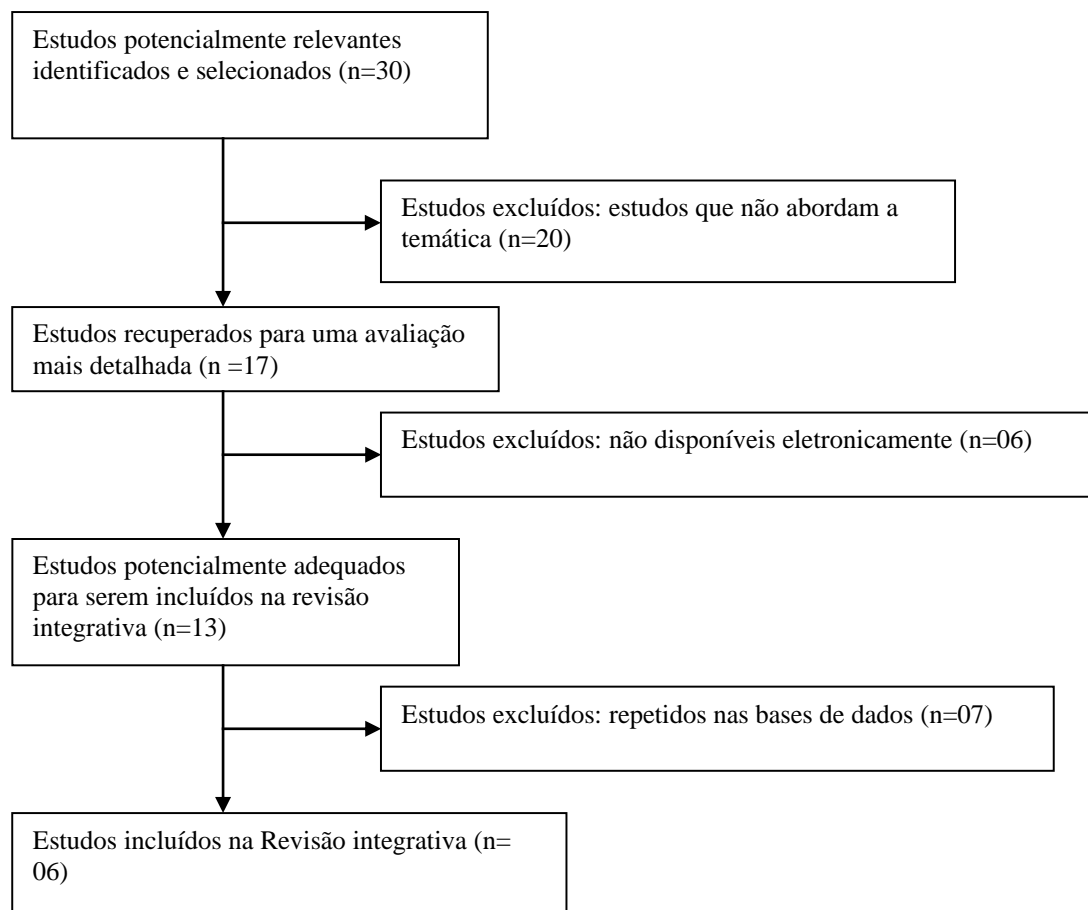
Estudos potencialmente relevantes identificados e selecionados (n=30)

Estudos excluídos: estudos que não abordam a temática (n=20)

Estudos recuperados para uma avaliação mais detalhada (n =17)

Estudos excluídos: não disponíveis eletronicamente (n=06)

Estudos potencialmente adequados para serem incluídos na revisão integrativa (n=13)

Estudos excluídos: repetidos nas bases de dados (n=07)

Estudos incluídos na Revisão integrativa (n= 06)